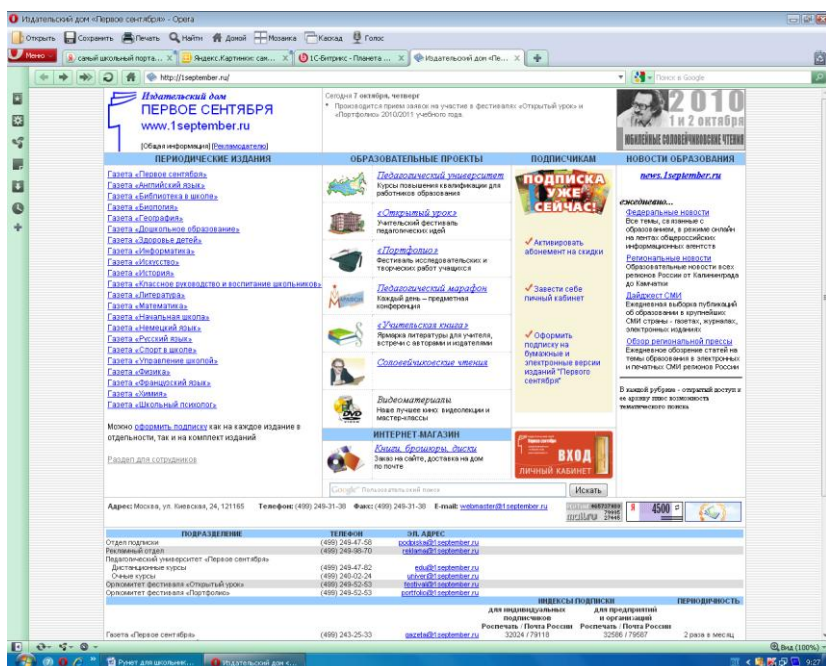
Издательский дом «Первое сентября» - Opera

Открыть Сохранить Печать Найти Домой Мозаика Каскад Голос

Меню самый школьный порта... Яндекс.Картинки: сам... 1С-Битрикс - Планета ... Издательский дом «Пе...

http://1september.ru/

Поиск в Google

Издательский дом
ПЕРВОЕ СЕНТЯБРЯ
www.1september.ru

[Общая информация] [Рекламодателю]

Сегодня 7 октября, четверг
• Производится прием заявок на участие в фестивалях «Открытый урок» и «Портфолио» 2010/2011 учебного года.

2010
1 и 2 октября
ЮБИЛЕЙНЫЕ СОЛОВЕЙЧИКОВСКИЕ ЧТЕНИЯ

ПЕРИОДИЧЕСКИЕ ИЗДАНИЯ

Газета «Первое сентября»
Газета «Английский язык»
Газета «Библиотека в школе»
Газета «Биология»
Газета «География»
Газета «Дошкольное образование»
Газета «Здоровье детей»
Газета «Информатика»
Газета «Искусство»
Газета «История»
Газета «Классное руководство и воспитание школьников»
Газета «Литература»
Газета «Математика»
Газета «Начальная школа»
Газета «Немецкий язык»
Газета «Русский язык»
Газета «Спорт в школе»
Газета «Управление школой»
Газета «Физика»
Газета «Французский язык»
Газета «Химия»
Газета «Школьный психолог»

Можно оформить подписку как на каждое издание в отдельности, так и на комплект изданий

Раздел для сотрудников

ОБРАЗОВАТЕЛЬНЫЕ ПРОЕКТЫ

Педагогический университет
Курсы повышения квалификации для работников образования

«Открытый урок»
Учительский фестиваль педагогических идей

«Портфолио»
Фестиваль исследовательских и творческих работ учащихся

Педагогический марафон
Каждый день – предметная конференция

«Учительская книга»
Ярмарка литературы для учителя, встречи с авторами и издателями

Соловейчиковские чтения

Видеоматериалы
Наше лучшее кино: видеолекции и мастер-классы

ИНТЕРНЕТ-МАГАЗИН

Книги, брошюры, диски
Заказ на сайте, доставка на дом по почте

ПОДПИСЧИКАМ

ПОДПИСКА УЖЕ СЕЙЧАС!

✔ Активировать абонемент на скидки

✔ Завести себе личный кабинет

✔ Оформить подписку на бумажные и электронные версии изданий "Первого сентября"

ВХОД
ЛИЧНЫЙ КАБИНЕТ

НОВОСТИ ОБРАЗОВАНИЯ

news.1september.ru

ежедневно...

Федеральные новости
Все темы, связанные с образованием, в режиме онлайн на лентах общероссийских информационных агентств

Региональные новости
Образовательные новости всех регионов России от Калининграда до Камчатки

Дайджест СМИ
Ежедневная выборка публикаций об образовании в крупнейших СМИ страны - газетах, журналах, электронных изданиях

Обзор региональной прессы
Ежедневное обозрение статей на темы образования в электронных и печатных СМИ регионов России

В каждой рубрике - открытый доступ к ее архиву плюс возможность тематического поиска

Google Пользовательский поиск
Искать

Адрес: Москва, ул. Киевская, 24, 121165 Телефон: (499) 249-31-38 Факс: (499) 249-31-38 E-mail: webmaster@1september.ru

4500

| ПОДРАЗДЕЛЕНИЕ | ТЕЛЕФОН | ЭЛ. АДРЕС |
|---|---|---|
| Отдел подписки | (499) 249-47-58 | podpiska@1september.ru |
| Рекламный отдел | (499) 249-98-70 | reklama@1september.ru |
| Педагогический университет «Первое сентября» | | |
| Дистанционные курсы | (499) 249-47-82 | edu@1september.ru |
| Очные курсы | (499) 240-02-24 | univer@1september.ru |
| Оргкомитет фестиваля «Открытый урок» | (499) 249-52-53 | festival@1september.ru |
| Оргкомитет фестиваля «Портфолио» | (499) 249-52-53 | portfolio@1september.ru |

| | | | ИНДЕКСЫ ПОДПИСКИ | | ПЕРИОДИЧНОСТЬ |
|---|---|---|---|---|---|
| | | | для индивидуальных подписчиков Роспечать / Почта России | для предприятий и организаций Роспечать / Почта России | |
| Газета «Первое сентября» | (499) 249-25-33 | gazeta@1september.ru | 32024 / 79118 | 32586 / 79587 | 2 раза в месяц |

Вид (100%)

Рунет для школьник... Издательский дом «... 9:27